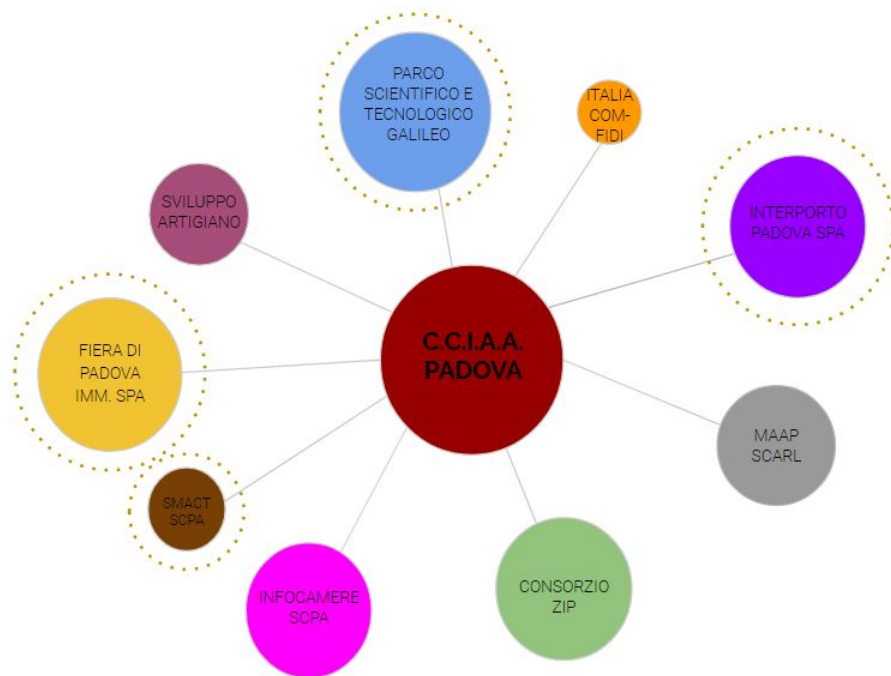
PARCO SCIENTIFICO E TECNOLOGICO GALILEO

ITALIA COM-FIDI

SVILUPPO ARTIGIANO

INTERPORTO PADOVA SPA

C.C.I.A.A. PADOVA

FIERA DI PADOVA IMM. SPA

MAAP SCARL

SMACT SCPA

INFOCAMERE SCPA

CONSORZIO ZIP